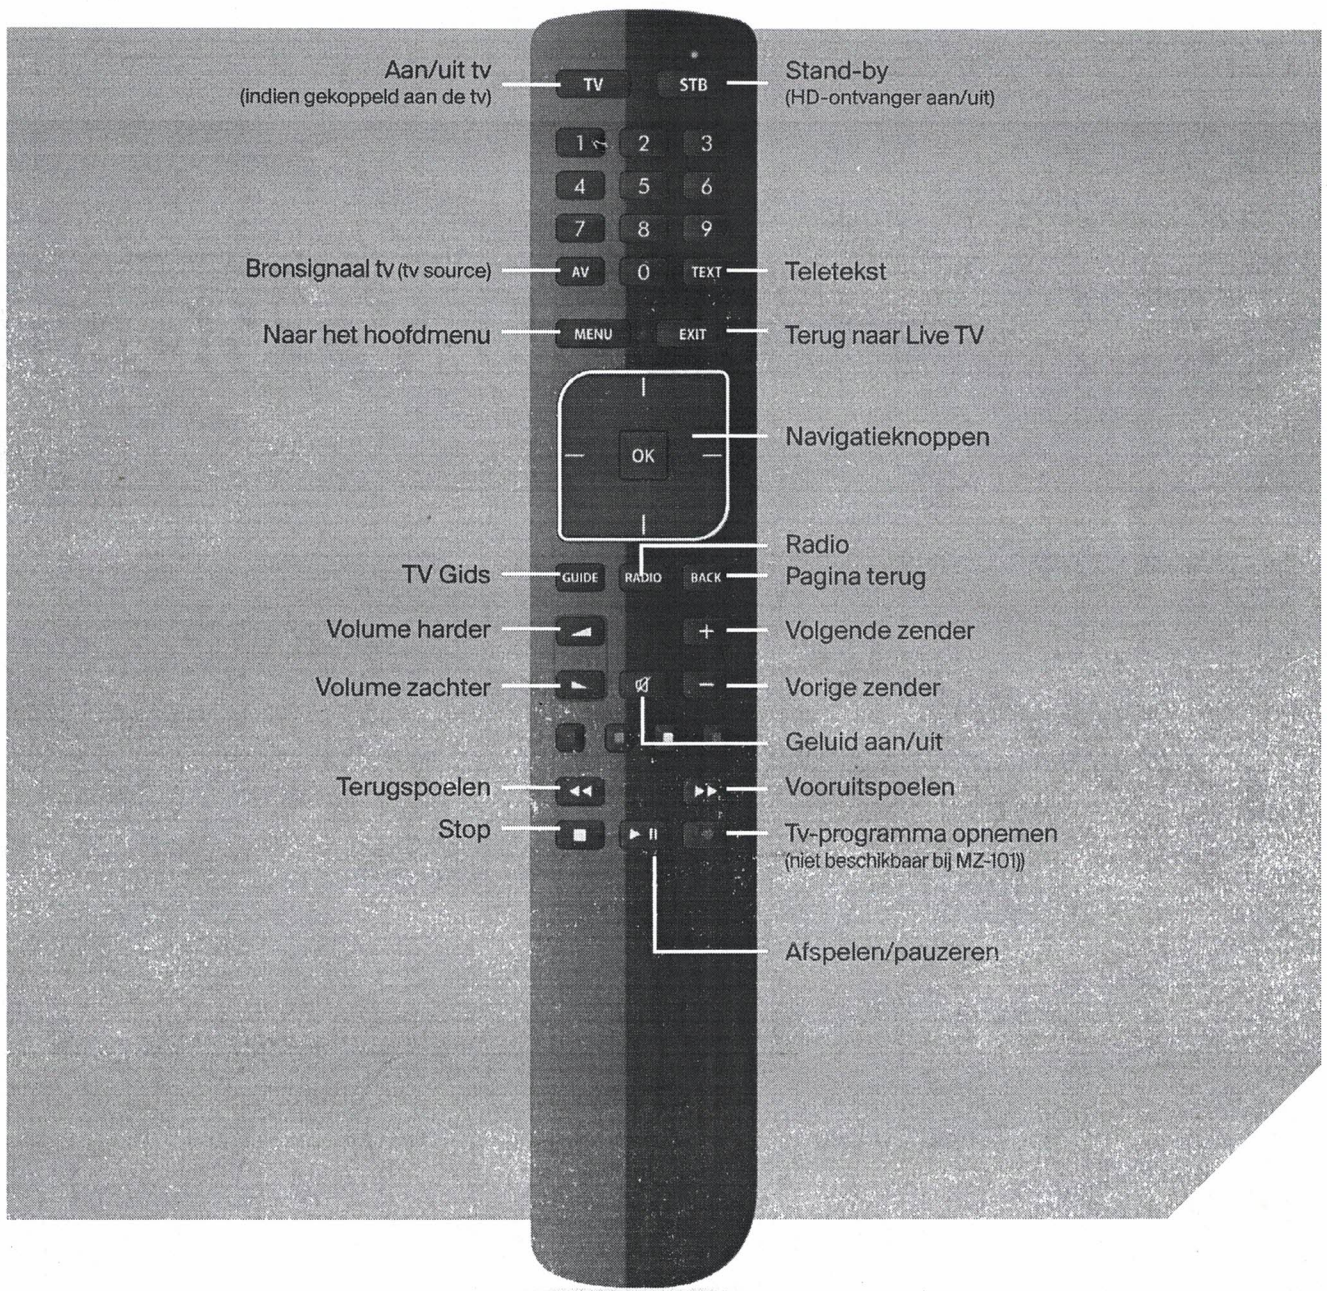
Aan/uit tv
(indien gekoppeld aan de tv)

TV

STB

Stand-by
(HD-ontvanger aan/uit)

1 2 3
4 5 6
7 8 9

Bronsignaal tv (tv source)

AV

0

TEXT

Teletekst

Naar het hoofdmenu

MENU

EXIT

Terug naar Live TV

OK

Navigatieknoppen

Radio

TV Gids

GUIDE

RADIO

BACK

Pagina terug

Volume harder

+

Volgende zender

Volume zachter

−

Vorige zender

Geluid aan/uit

Terugspoelen

Vooruitspoelen

Stop

Tv-programma opnemen
(niet beschikbaar bij MZ-101)

Afspelen/pauzeren